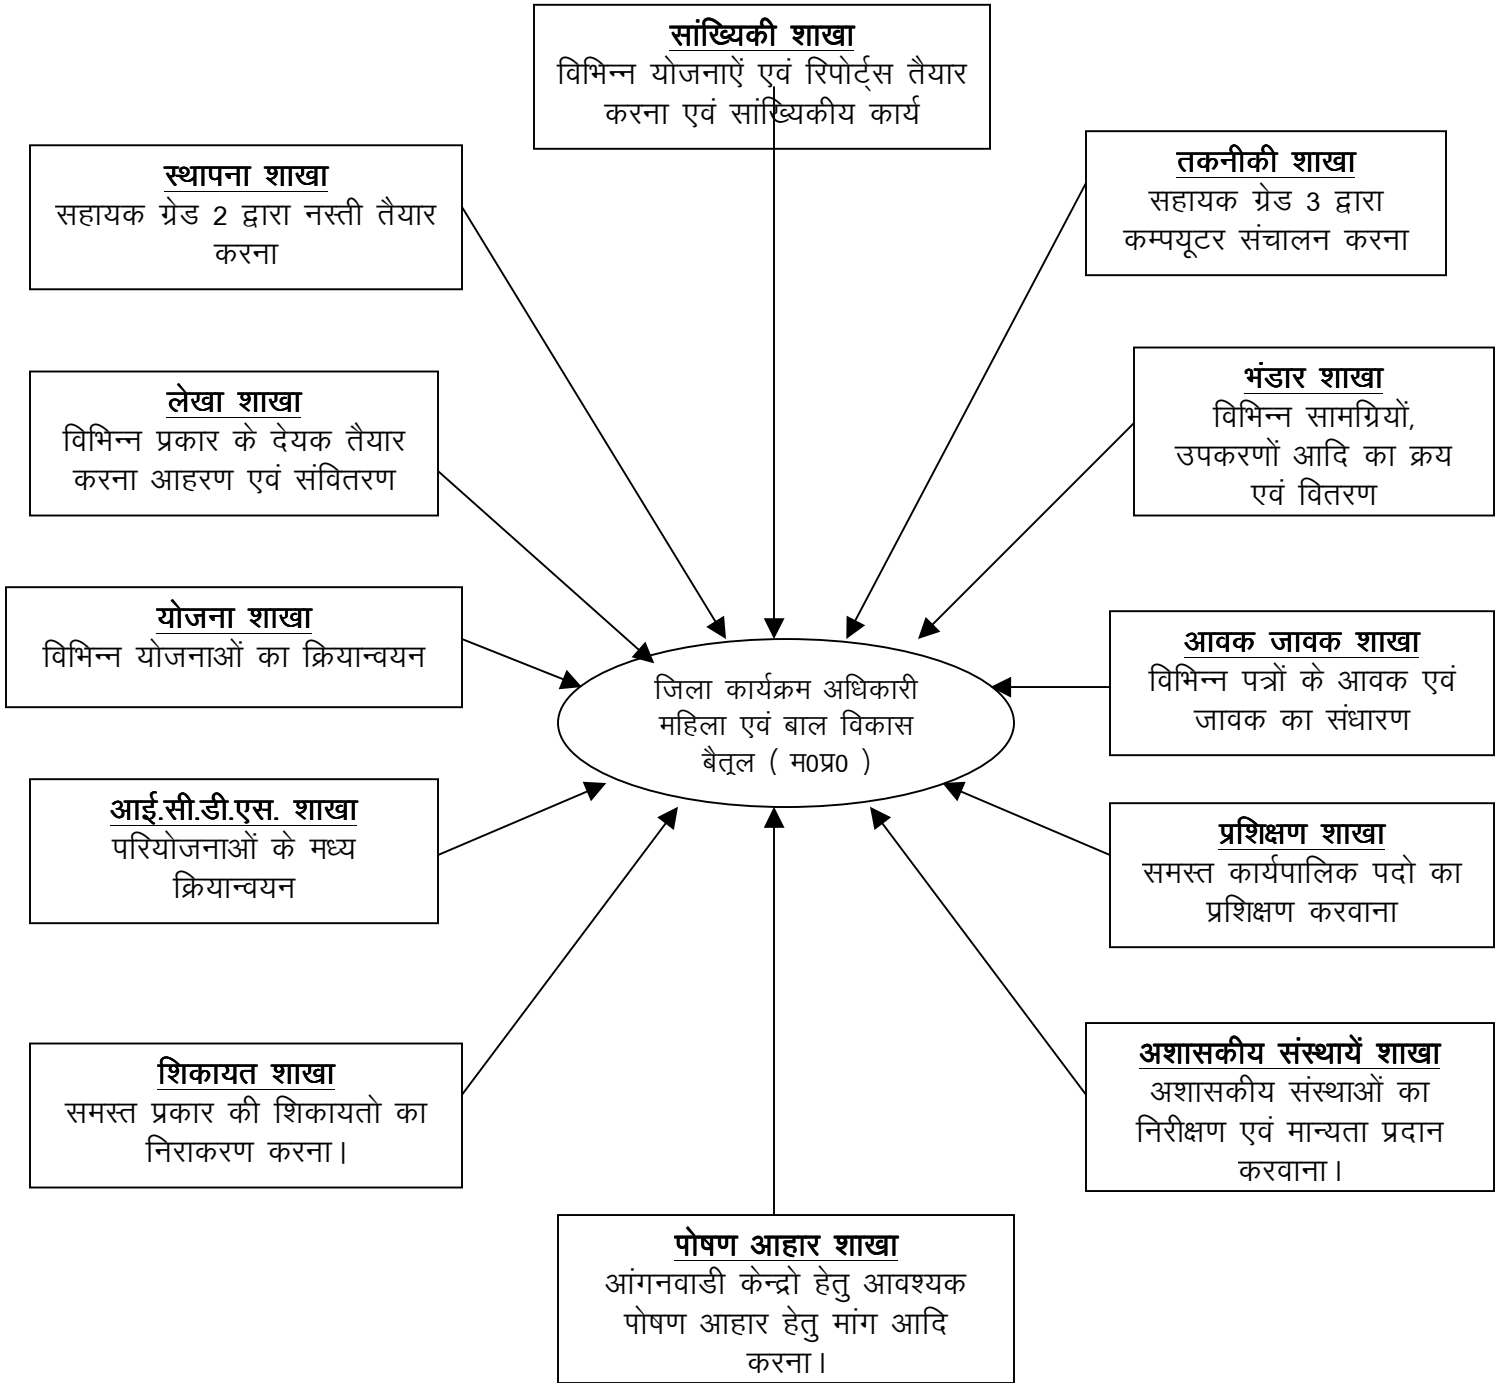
सांख्यिकी शाखा
विभिन्न योजनाऐं एवं रिपोर्ट्स तैयार करना एवं सांख्यिकीय कार्य

स्थापना शाखा
सहायक ग्रेड 2 द्वारा नस्ती तैयार करना

तकनीकी शाखा
सहायक ग्रेड 3 द्वारा कम्पयूटर संचालन करना

भंडार शाखा
विभिन्न सामग्रियों, उपकरणों आदि का क्रय एवं वितरण

लेखा शाखा
विभिन्न प्रकार के देयक तैयार करना आहरण एवं संवितरण

योजना शाखा
विभिन्न योजनाओं का क्रियान्वयन

आवक जावक शाखा
विभिन्न पत्रों के आवक एवं जावक का संधारण

जिला कार्यक्रम अधिकारी
महिला एवं बाल विकास
बैतूल ( म0प्र0 )

आई.सी.डी.एस. शाखा
परियोजनाओं के मध्य क्रियान्वयन

प्रशिक्षण शाखा
समस्त कार्यपालिक पदो का प्रशिक्षण करवाना

शिकायत शाखा
समस्त प्रकार की शिकायतो का निराकरण करना।

अशासकीय संस्थायें शाखा
अशासकीय संस्थाओं का निरीक्षण एवं मान्यता प्रदान करवाना।

पोषण आहार शाखा
आंगनवाडी केन्द्रो हेतु आवश्यक पोषण आहार हेतु मांग आदि करना।